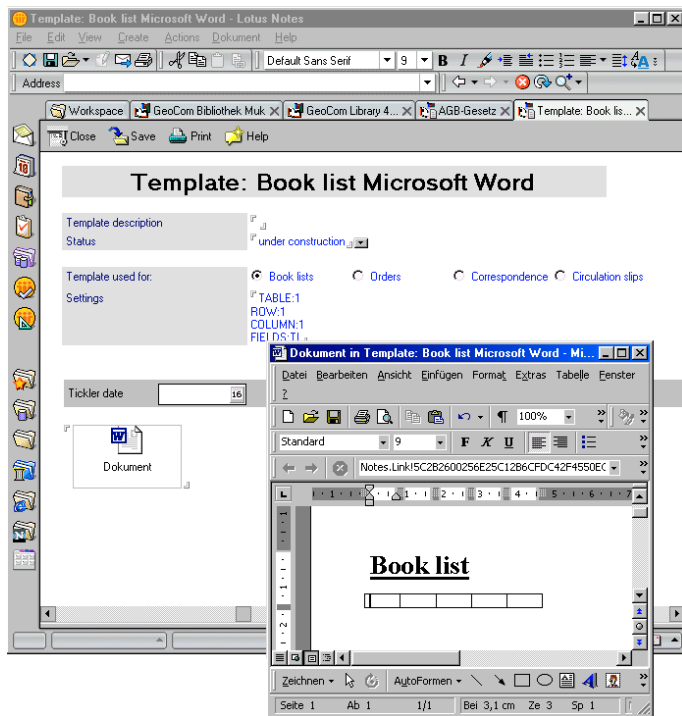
Template: Book list Microsoft Word - Lotus Notes
File Edit View Create Actions Dokument Help
Default Sans Serif 9 B I
Address
Workspace GeoCom Bibliothek Muk GeoCom Library 4... AGB-Gesetz Template: Book lis...
Close Save Print Help

Template: Book list Microsoft Word

Template description
Status under construction

Template used for: Book lists Orders Correspondence Circulation slips
Settings TABLE:1 ROW:1 COLUMN:1 FIELDS:TI

Tickler date 16

Dokument

Dokument in Template: Book list Microsoft Word - Mi...
Datei Bearbeiten Ansicht Einfügen Format Extras Tabelle Fenster ?
100%
Standard 9 F K U
Notes.Link!5C2B2600256E25C12B6CFDC42F4550E(

Book list

Zeichnen AutoFormen
Seite 1 Ab 1 1/1 Bei 3,1 cm Ze 3 Sp 1